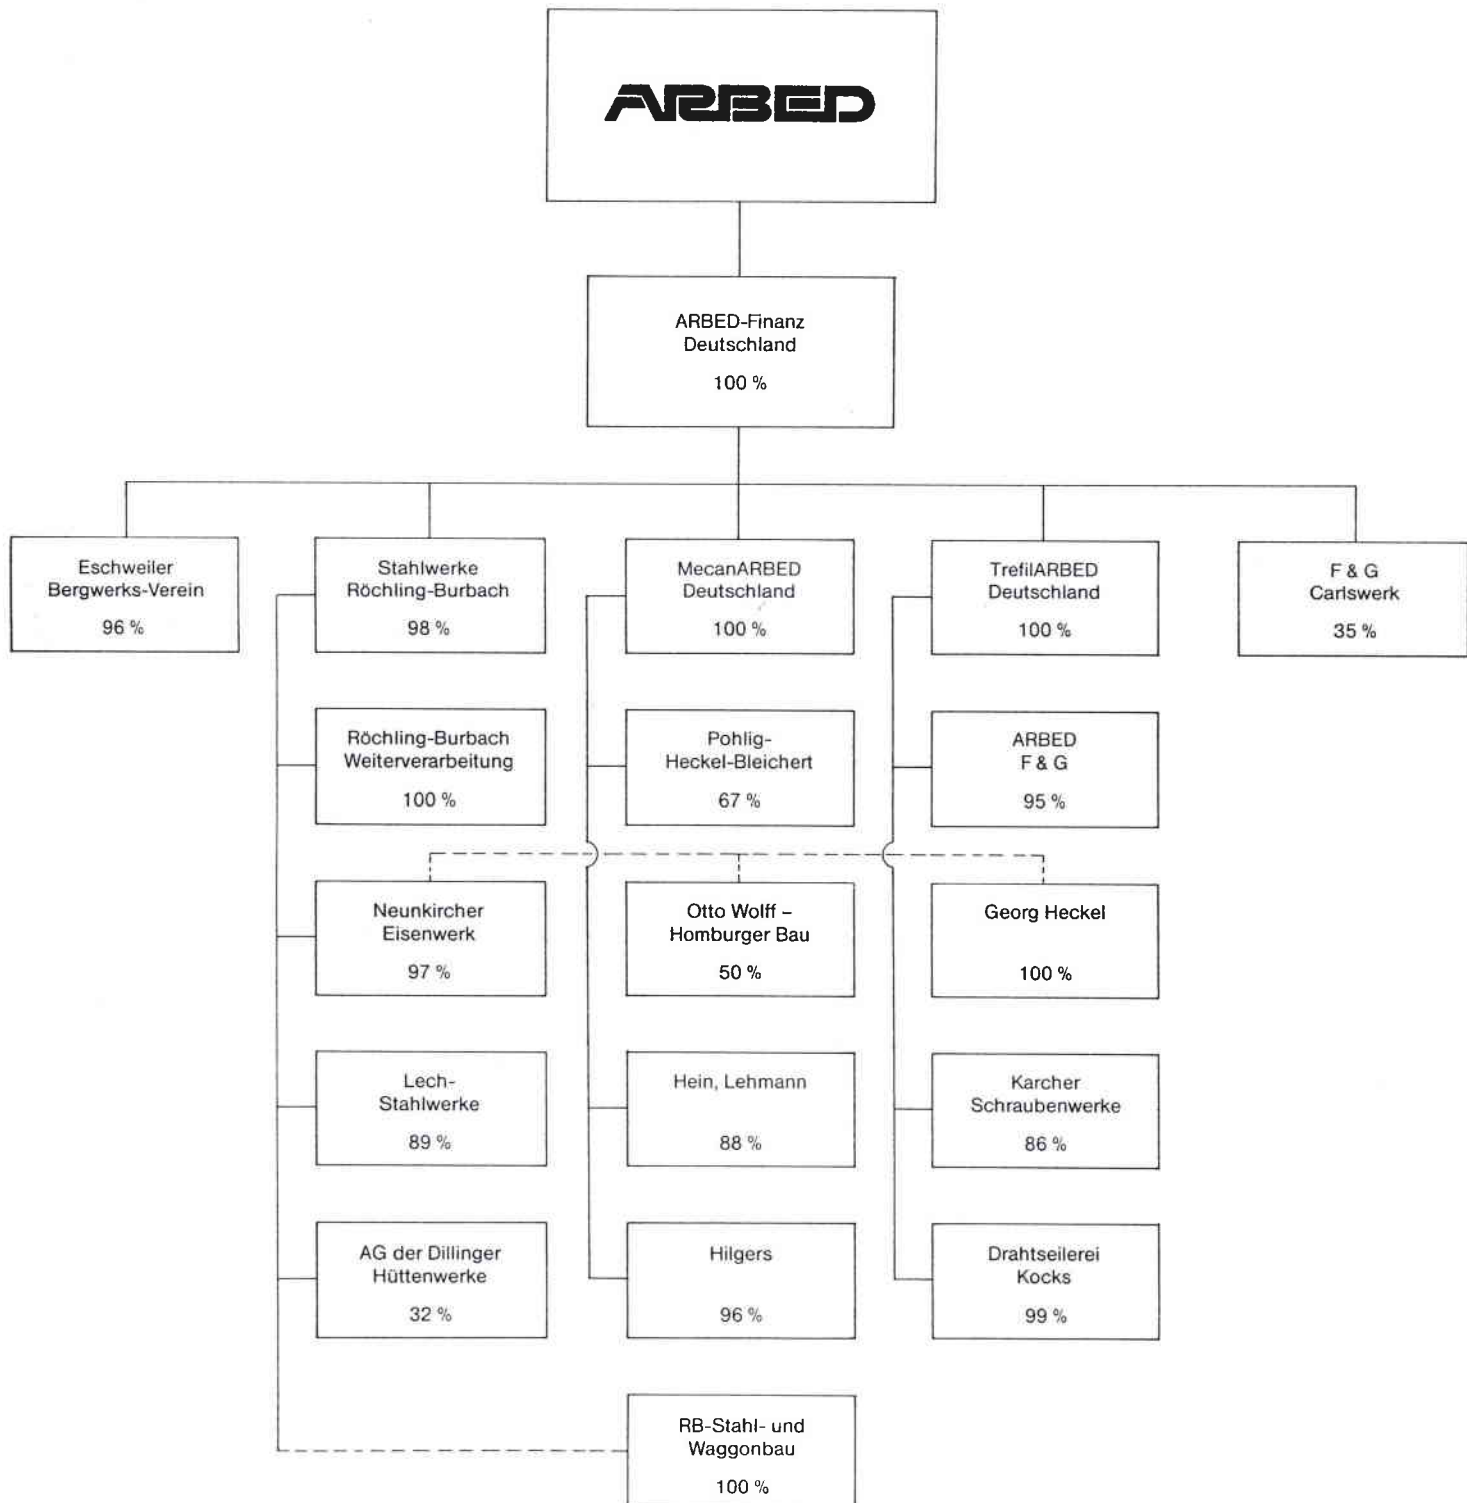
ARBED

ARBED-Finanz Deutschland
100 %

Eschweiler Bergwerks-Verein
96 %

Stahlwerke Röchling-Burbach
98 %

MecanARBED Deutschland
100 %

TrefilARBED Deutschland
100 %

F & G Carlswerk
35 %

Röchling-Burbach Weiterverarbeitung
100 %

Pohlig-Heckel-Bleichert
67 %

ARBED F & G
95 %

Neunkircher Eisenwerk
97 %

Otto Wolff – Homburger Bau
50 %

Georg Heckel
100 %

Lech-Stahlwerke
89 %

Hein, Lehmann
88 %

Karcher Schraubenwerke
86 %

AG der Dillinger Hüttenwerke
32 %

Hilgers
96 %

Drahtseilerei Kocks
99 %

RB-Stahl- und Waggonbau
100 %